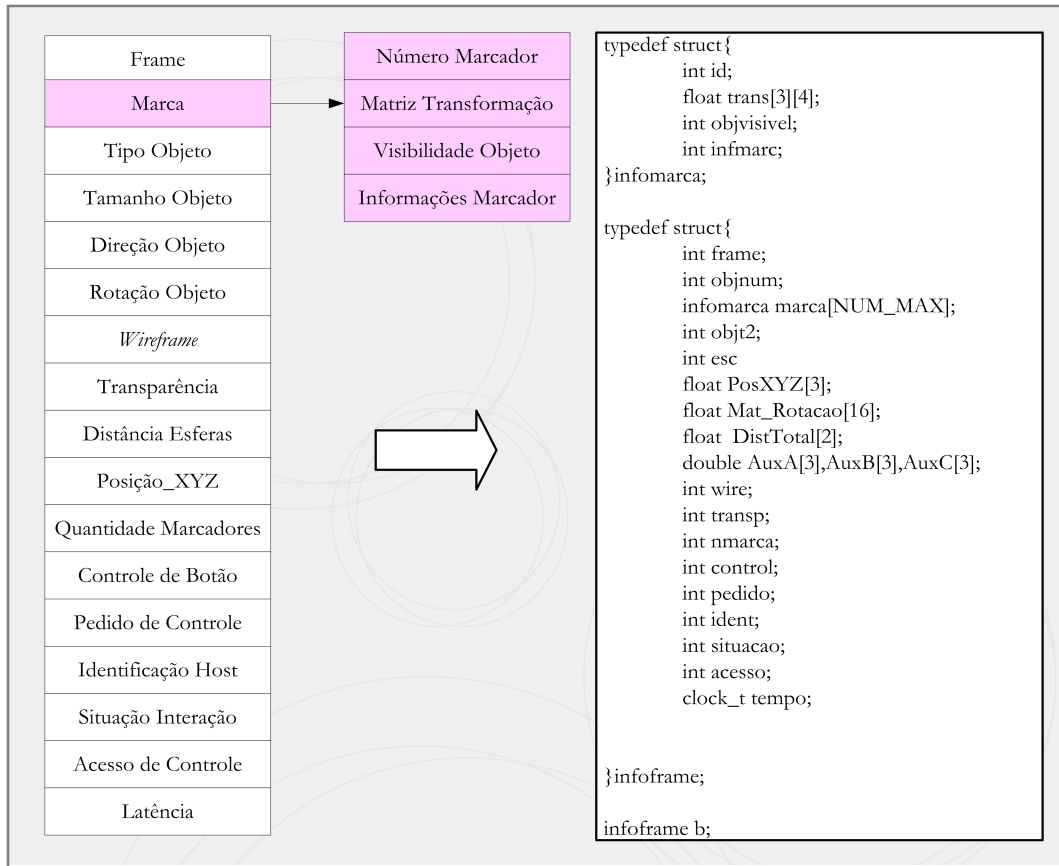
Frame
Marca
Tipo Objeto
Tamanho Objeto
Direção Objeto
Rotação Objeto
*Wireframe*
Transparência
Distância Esferas
Posição_XYZ
Quantidade Marcadores
Controle de Botão
Pedido de Controle
Identificação Host
Situação Interação
Acesso de Controle
Latência

Número Marcador
Matriz Transformação
Visibilidade Objeto
Informações Marcador

typedef struct{
int id;
float trans[3][4];
int objvisivel;
int infmarc;
}infomarca;

typedef struct{
int frame;
int objnum;
infomarca marca[NUM_MAX];
int objt2;
int esc
float PosXYZ[3];
float Mat_Rotacao[16];
float DistTotal[2];
double AuxA[3],AuxB[3],AuxC[3];
int wire;
int transp;
int nmarca;
int control;
int pedido;
int ident;
int situacao;
int acesso;
clock_t tempo;

}infoframe;

infoframe b;